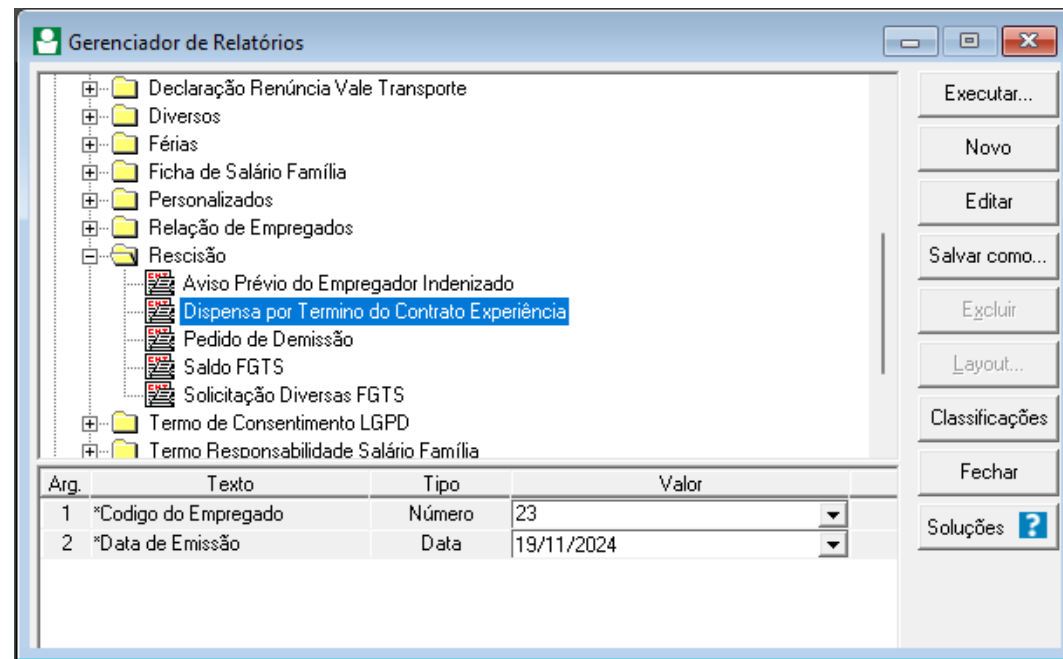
Gerenciador de Relatórios

Declaração Renúncia Vale Transporte
Diversos
Férias
Ficha de Salário Família
Personalizados
Relação de Empregados
Rescisão
Aviso Prévio do Empregador Indenizado
Dispensa por Termino do Contrato Experiência
Pedido de Demissão
Saldo FGTS
Solicitação Diversas FGTS
Termo de Consentimento LGPD
Termo Responsabilidade Salário Família

| Arg. | Texto | Tipo | Valor |
|---|---|---|---|
| 1 | *Codigo do Empregado | Número | 23 |
| 2 | *Data de Emissão | Data | 19/11/2024 |

Executar...
Novo
Editar
Salvar como...
Excluir
Layout...
Classificações
Fechar
Soluções ?